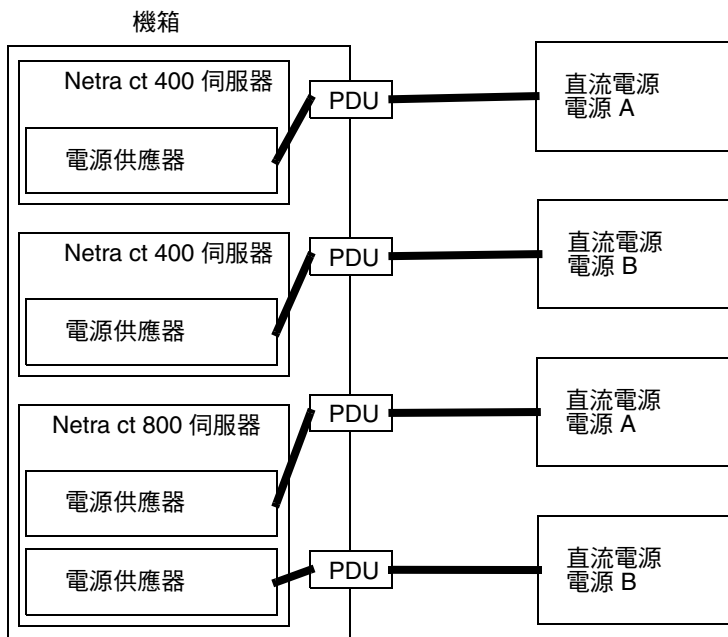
機箱

Netra ct 400 伺服器

電源供應器

PDU

直流電源
電源 A

Netra ct 400 伺服器

電源供應器

PDU

直流電源
電源 B

Netra ct 800 伺服器

電源供應器

PDU

直流電源
電源 A

電源供應器

PDU

直流電源
電源 B